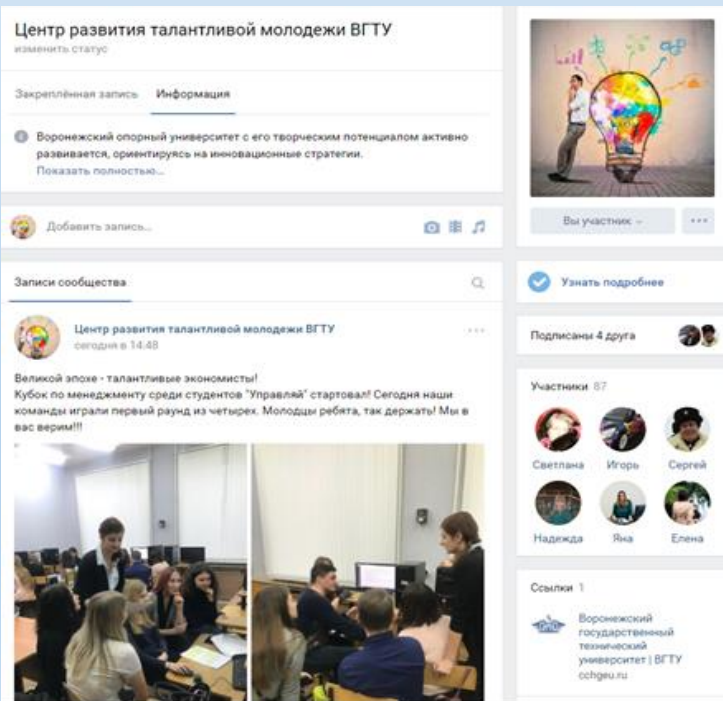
Центр развития талантливой молодежи ВГТУ
изменить статус

Закреплённая запись Информация

Воронежский опорный университет с его творческим потенциалом активно развивается, ориентируясь на инновационные стратегии.
Показать полностью...

Добавить запись...

Записи сообщества

Центр развития талантливой молодежи ВГТУ
сегодня в 14:48

Великой эпохе - талантливые экономисты!
Кубок по менеджменту среди студентов "Управляй" стартовал! Сегодня наши команды играли первый раунд из четырех. Молодцы ребята, так держать! Мы в вас верим!!!

Вы участник

Узнать подробнее

Подписаны 4 друга

Участники 87

Светлана Игорь Сергей
Надежда Яна Елена

Ссылки 1

Воронежский государственный технический университет | ВГТУ
cchgeu.ru